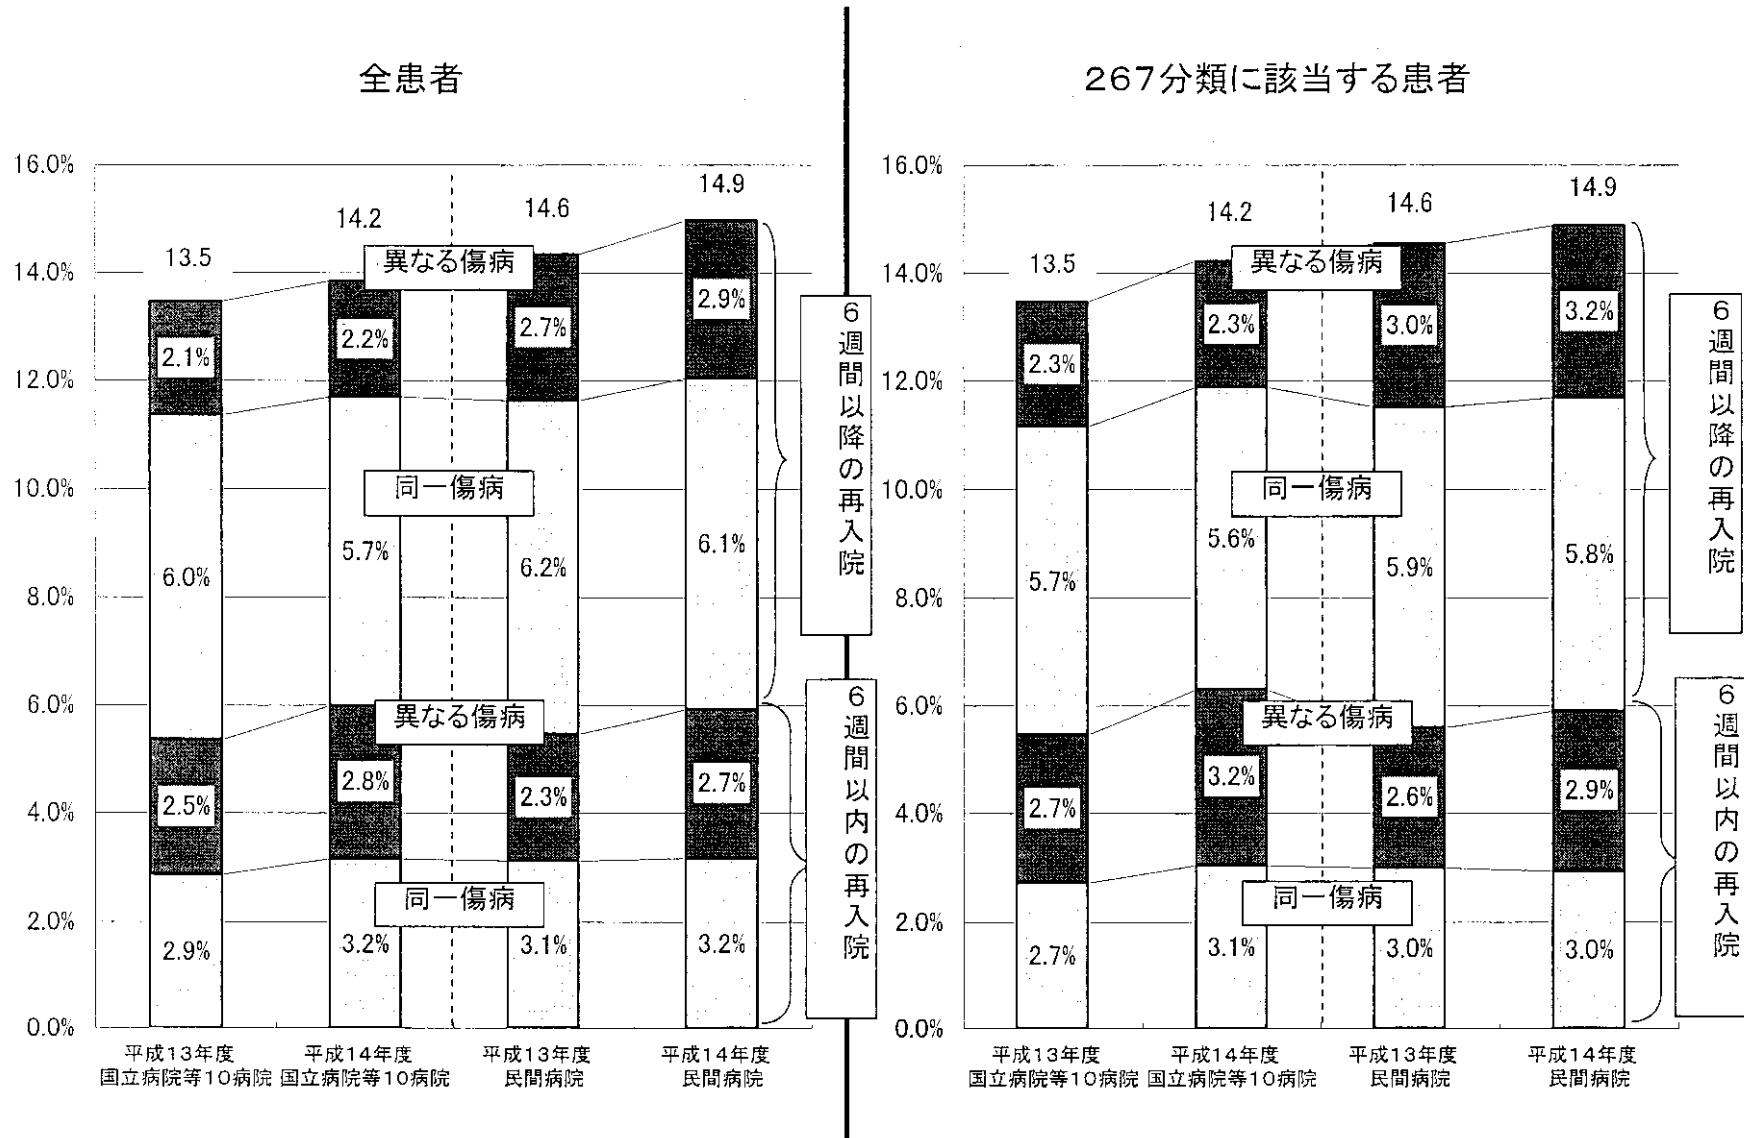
全患者

16.0%
14.0%
12.0%
10.0%
8.0%
6.0%
4.0%
2.0%
0.0%

13.5
14.2
14.6
14.9

異なる傷病
同一傷病
異なる傷病
同一傷病

2.1%
6.0%
2.5%
2.9%

2.2%
5.7%
2.8%
3.2%

2.7%
6.2%
2.3%
3.1%

2.9%
6.1%
2.7%
3.2%

6週間以降の再入院
6週間以内の再入院

平成13年度 国立病院等10病院
平成14年度 国立病院等10病院
平成13年度 民間病院
平成14年度 民間病院

267分類に該当する患者

16.0%
14.0%
12.0%
10.0%
8.0%
6.0%
4.0%
2.0%
0.0%

13.5
14.2
14.6
14.9

異なる傷病
同一傷病
異なる傷病
同一傷病

2.3%
5.7%
2.7%
2.7%

2.3%
5.6%
3.2%
3.1%

3.0%
5.9%
2.6%
3.0%

3.2%
5.8%
2.9%
3.0%

6週間以降の再入院
6週間以内の再入院

平成13年度 国立病院等10病院
平成14年度 国立病院等10病院
平成13年度 民間病院
平成14年度 民間病院